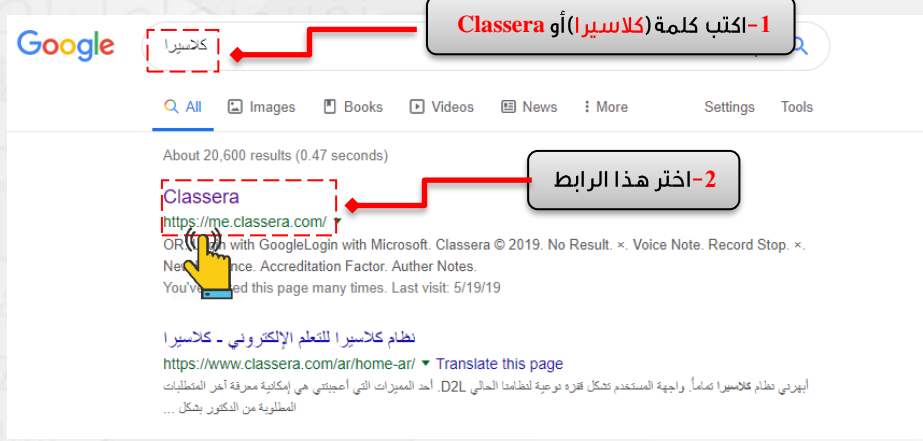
Google

كلاسيرا

1-اكتب كلمة (كلاسيرا) أو Classera

All Images Books Videos News More Settings Tools

About 20,600 results (0.47 seconds)

2-اختر هذا الرابط

Classera
https://me.classera.com/
OR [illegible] with GoogleLogin with Microsoft. Classera © 2019. No Result. ×. Voice Note. Record Stop. ×. Ne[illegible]nce. Accreditation Factor. Auther Notes.
You've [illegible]ed this page many times. Last visit: 5/19/19

نظام كلاسيرا للتعلم الإلكتروني ـ كلاسيرا
https://www.classera.com/ar/home-ar/ Translate this page
أبهرني نظام كلاسيرا تماماً. واجهة المستخدم تشكل قفزة نوعية لنظامنا الحالي D2L. أحد المميزات التي أعجبتني هي إمكانية معرفة آخر المتطلبات المطلوبة من الدكتور بشكل ...